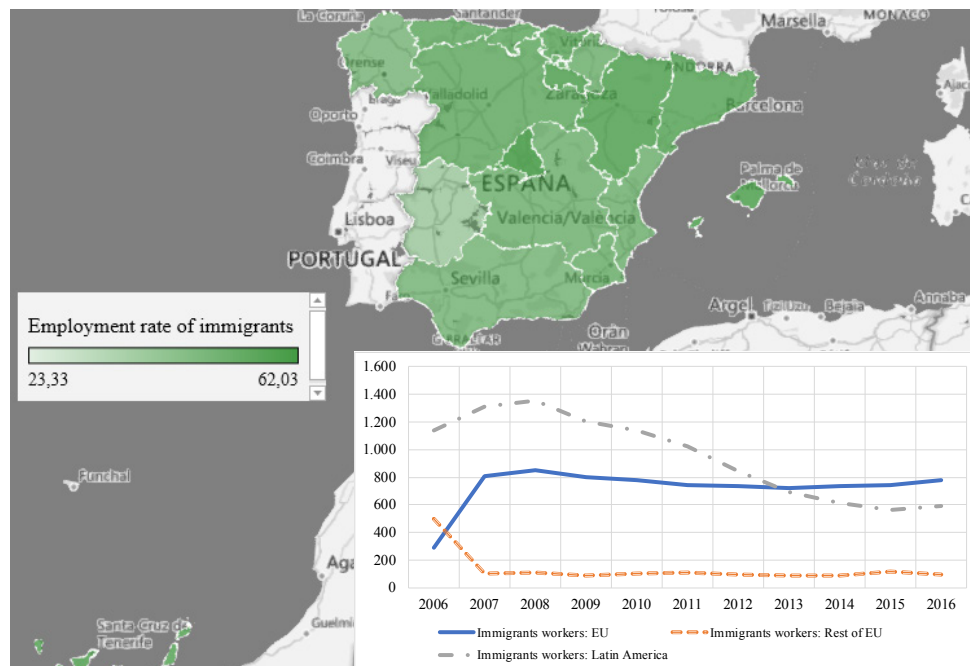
La Coruña
Santander
Marsella
MONACO
Orense
Vitoria
ANDORRA
Valladolid
Zaragoza
Barcelona
Oporto
Braga
Coimbra
Viseu
Palma de Mallorca
ESPAÑA
Mar de Cerdeña
Lisboa
Valencia/València
PORTUGAL
Sevilla
Murcia
Argel
Tizi Ouzou
Bejaia
Annaba
Orán
Employment rate of immigrants
23,33
62,03
Funchal
Santa Cruz de Tenerife
Guelmim

1.600
1.400
1.200
1.000
800
600
400
200
0
2006 2007 2008 2009 2010 2011 2012 2013 2014 2015 2016

Immigrants workers: EU
Immigrants workers: Rest of EU
Immigrants workers: Latin America